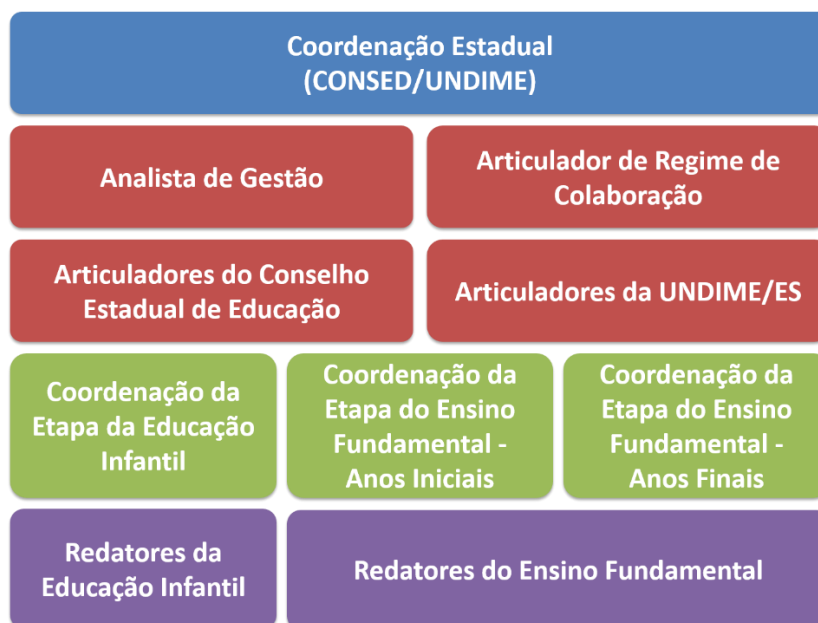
Coordenação Estadual
(CONSED/UNDIME)

Analista de Gestão

Articulador de Regime de Colaboração

Articuladores do Conselho Estadual de Educação

Articuladores da UNDIME/ES

Coordenação da Etapa da Educação Infantil

Coordenação da Etapa do Ensino Fundamental - Anos Iniciais

Coordenação da Etapa do Ensino Fundamental - Anos Finais

Redatores da Educação Infantil

Redatores do Ensino Fundamental